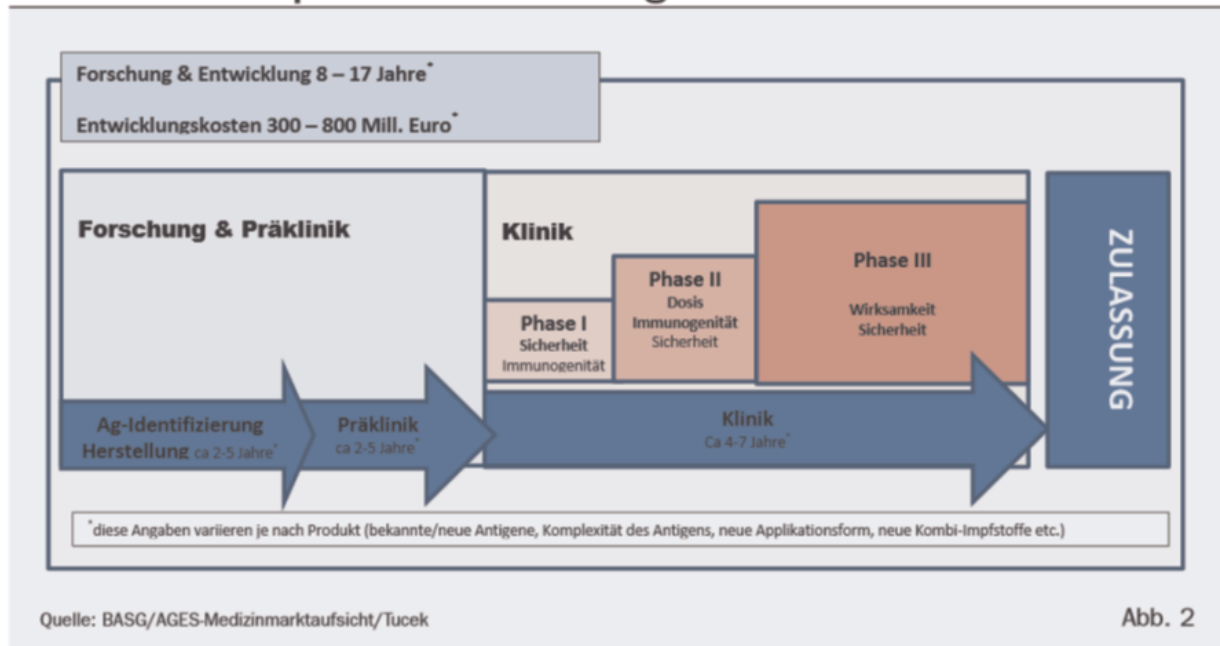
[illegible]

Forschung & Entwicklung 8 – 17 Jahre*

Entwicklungskosten 300 – 800 Mill. Euro*

Forschung & Präklinik

Klinik

Phase I
Sicherheit
Immunogenität

Phase II
Dosis
Immunogenität
Sicherheit

Phase III
Wirksamkeit
Sicherheit

ZULASSUNG

Ag-Identifizierung
Herstellung ca 2-5 Jahre*

Präklinik
ca 2-5 Jahre*

Klinik
Ca 4-7 Jahre*

*diese Angaben variieren je nach Produkt (bekannte/neue Antigene, Komplexität des Antigens, neue Applikationsform, neue Kombi-Impfstoffe etc.)

Quelle: BASG/AGES-Medizinmarktaufsicht/Tucek

Abb. 2